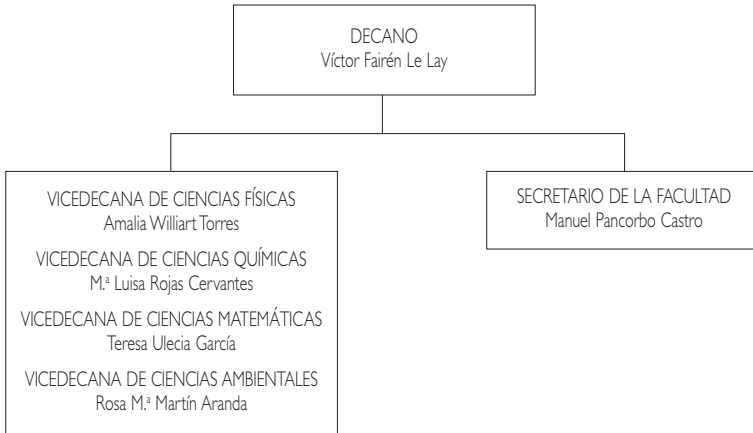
DECANO
Víctor Fairén Le Lay

VICEDECANA DE CIENCIAS FÍSICAS
Amalia Williart Torres

VICEDECANA DE CIENCIAS QUÍMICAS
M.ª Luisa Rojas Cervantes

VICEDECANA DE CIENCIAS MATEMÁTICAS
Teresa Ulecia García

VICEDECANA DE CIENCIAS AMBIENTALES
Rosa M.ª Martín Aranda

SECRETARIO DE LA FACULTAD
Manuel Pancorbo Castro